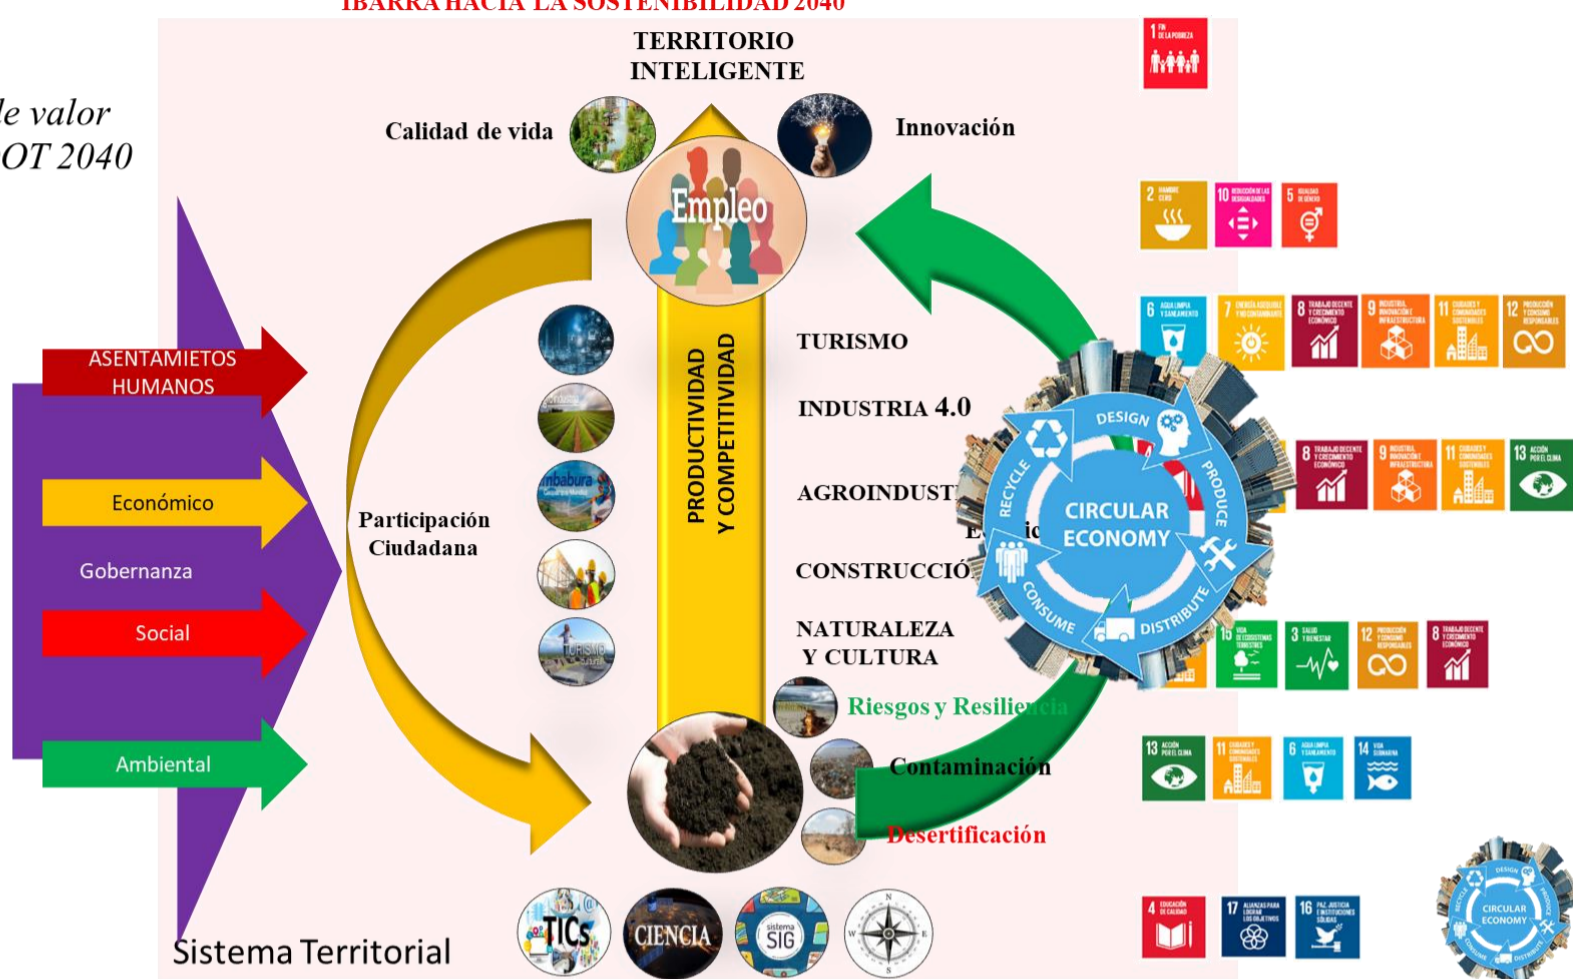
IBARRA HACIA LA SOSTENIBILIDAD 2040

le valor
OT 2040

TERRITORIO
INTELIGENTE

Calidad de vida

Innovación

Empleo

ASENTAMIETOS HUMANOS

Económico

Gobernanza

Social

Ambiental

Participación Ciudadana

PRODUCTIVIDAD
Y COMPETITIVIDAD

TURISMO

INDUSTRIA 4.0

AGROINDUST

E ic

CONSTRUCCIÓ

NATURALEZA
Y CULTURA

DESIGN
PRODUCE
DISTRIBUTE
CONSUME
RECYCLE
CIRCULAR ECONOMY

Riesgos y Resiliencia

Contaminación

Desertificación

TICs

CIENCIA

SIG

Sistema Territorial

1
2
10
5
6
7
8
9
11
12
8
9
11
13
15
3
12
8
13
11
6
14
4
17
16

CIRCULAR ECONOMY